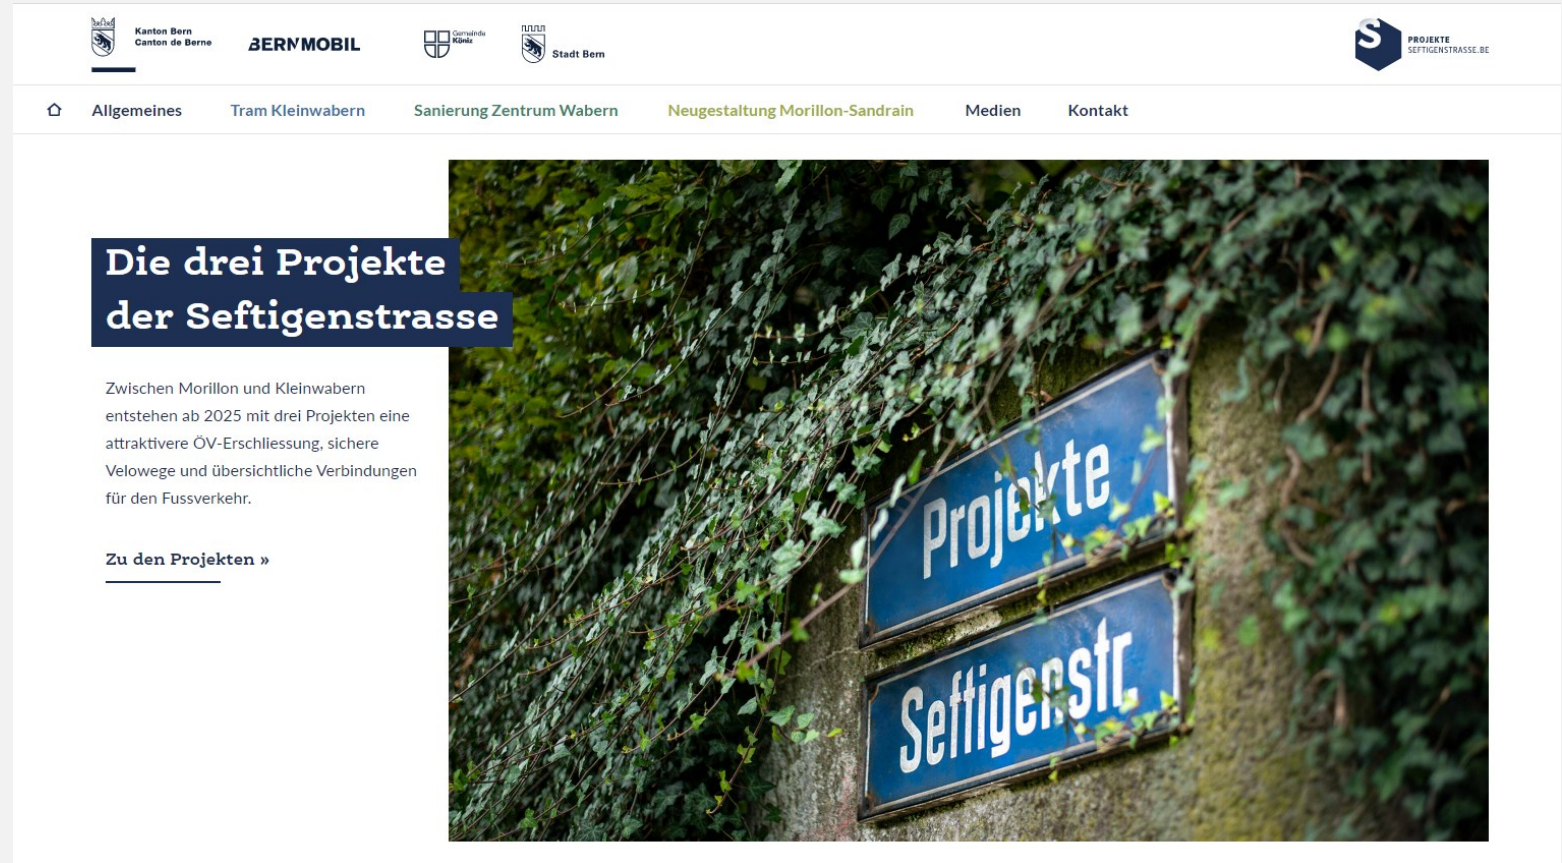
Kanton Bern
Canton de Berne

BERNMOBIL

Gemeinde
Köniz

Stadt Bern

PROJEKTE
SEFTIGENSTRASSE.BE

Allgemeines Tram Kleinwabern Sanierung Zentrum Wabern Neugestaltung Morillon-Sandrain Medien Kontakt

Die drei Projekte der Seftigenstrasse

Zwischen Morillon und Kleinwabern entstehen ab 2025 mit drei Projekten eine attraktivere ÖV-Erschliessung, sichere Velowege und übersichtliche Verbindungen für den Fussverkehr.

Zu den Projekten »

Projekte

Seftigenstr.